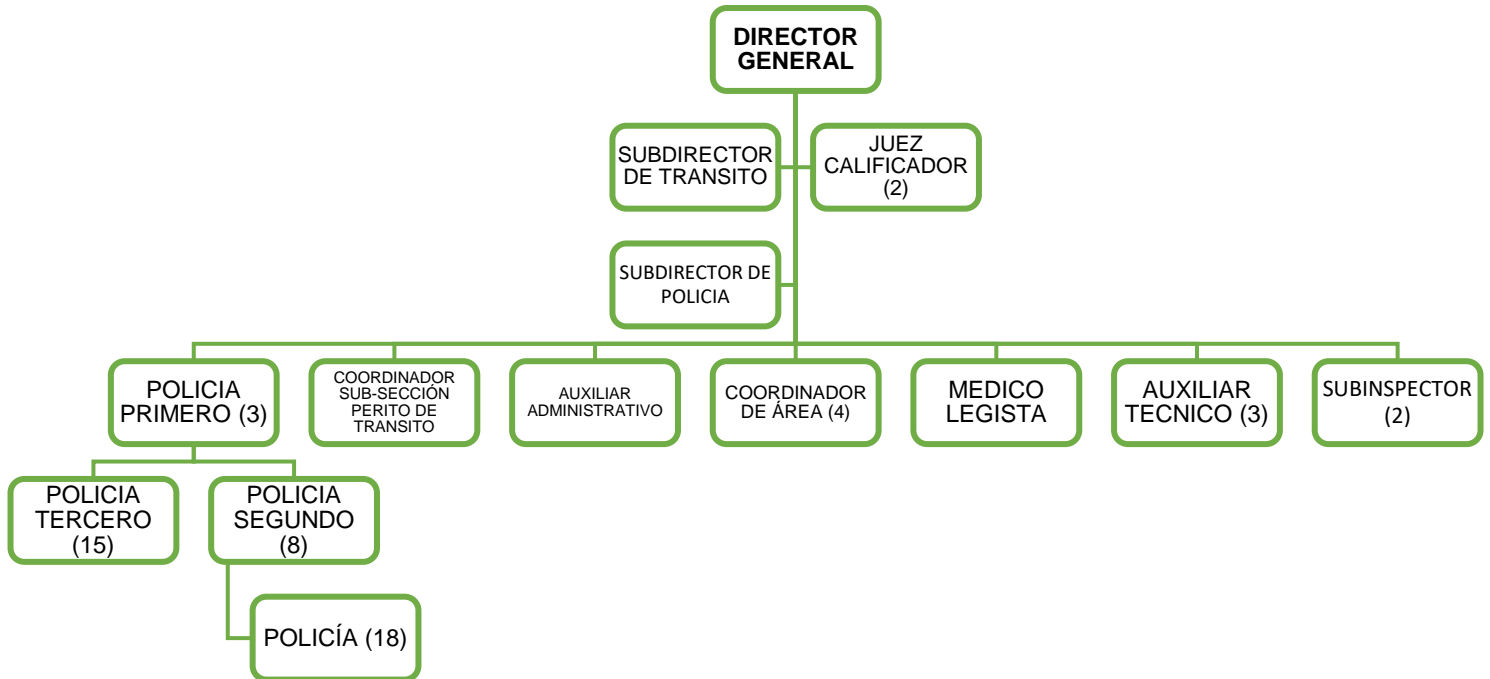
DIRECTOR GENERAL

SUBDIRECTOR DE TRANSITO

JUEZ CALIFICADOR (2)

SUBDIRECTOR DE POLICIA

POLICIA PRIMERO (3)

COORDINADOR SUB-SECCIÓN PERITO DE TRANSITO

AUXILIAR ADMINISTRATIVO

COORDINADOR DE ÁREA (4)

MEDICO LEGISTA

AUXILIAR TECNICO (3)

SUBINSPECTOR (2)

POLICIA TERCERO (15)

POLICIA SEGUNDO (8)

POLICÍA (18)